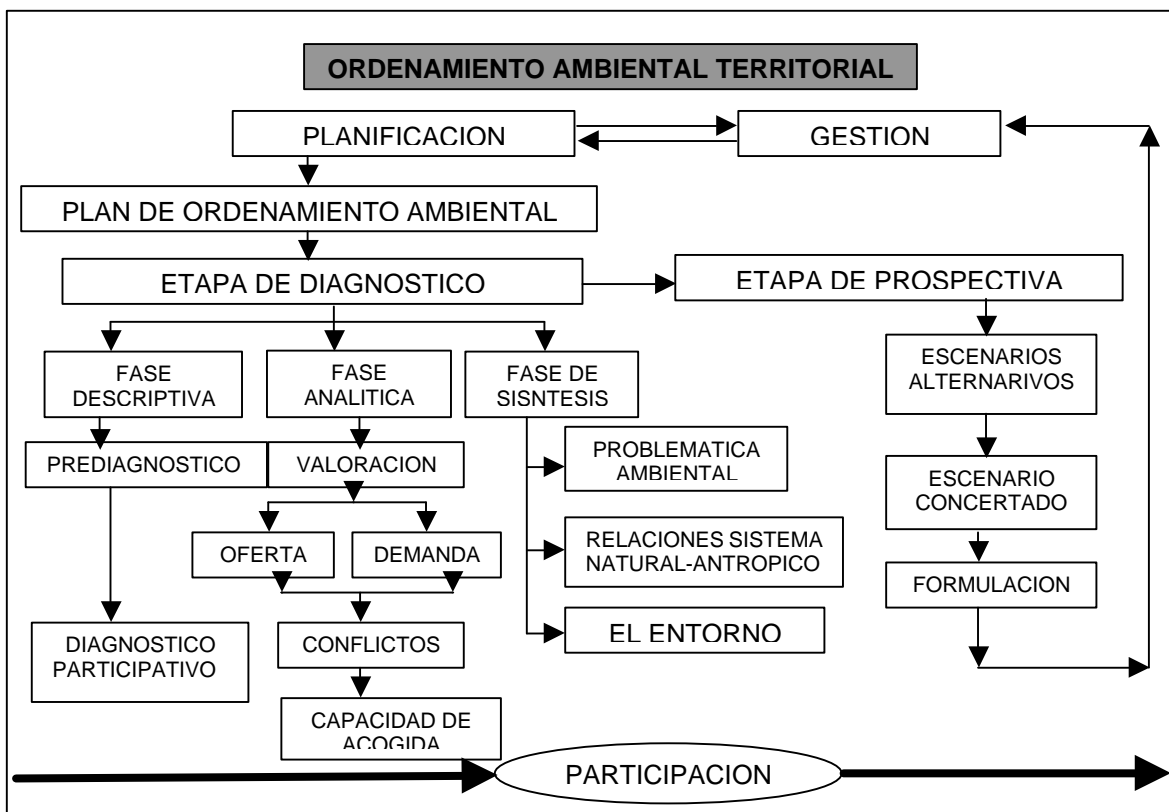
ORDENAMIENTO AMBIENTAL TERRITORIAL

PLANIFICACION

GESTION

PLAN DE ORDENAMIENTO AMBIENTAL

ETAPA DE DIAGNOSTICO

ETAPA DE PROSPECTIVA

FASE DESCRIPTIVA

FASE ANALITICA

FASE DE SISNTESIS

ESCENARIOS ALTERNARIVOS

PREDIAGNOSTICO

VALORACION

PROBLEMATICA AMBIENTAL

ESCENARIO CONCERTADO

OFERTA

DEMANDA

RELACIONES SISTEMA NATURAL-ANTROPICO

FORMULACION

CONFLICTOS

EL ENTORNO

DIAGNOSTICO PARTICIPATIVO

CAPACIDAD DE ACOGIDA

PARTICIPACION